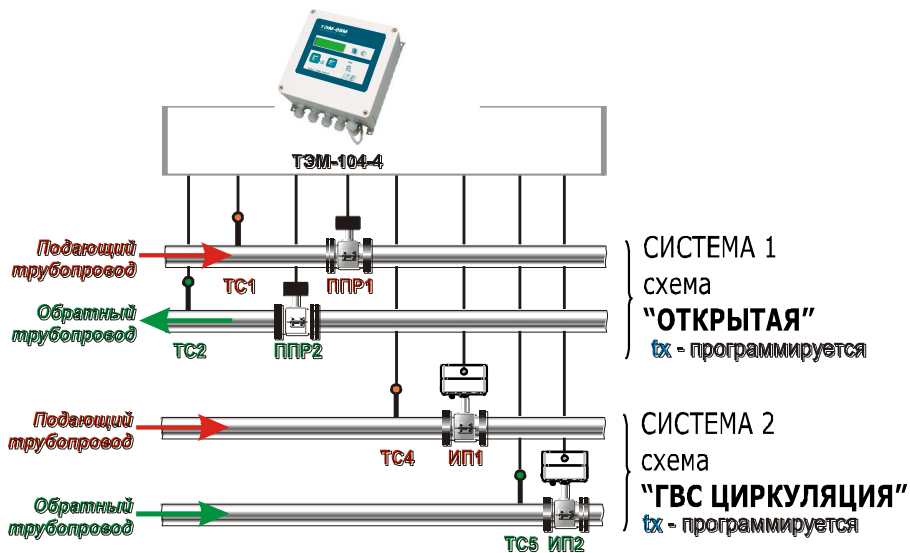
ТЭМ-09М

ТЭМ-104-4

Подающий трубопровод

ТС1

ППР1

СИСТЕМА 1
схема
"ОТКРЫТАЯ"
tx - программируется

Обратный трубопровод

ТС2

ППР2

Подающий трубопровод

ТС4

ИП1

СИСТЕМА 2
схема
"ГВС ЦИРКУЛЯЦИЯ"
tx - программируется

Обратный трубопровод

ТС5

ИП2